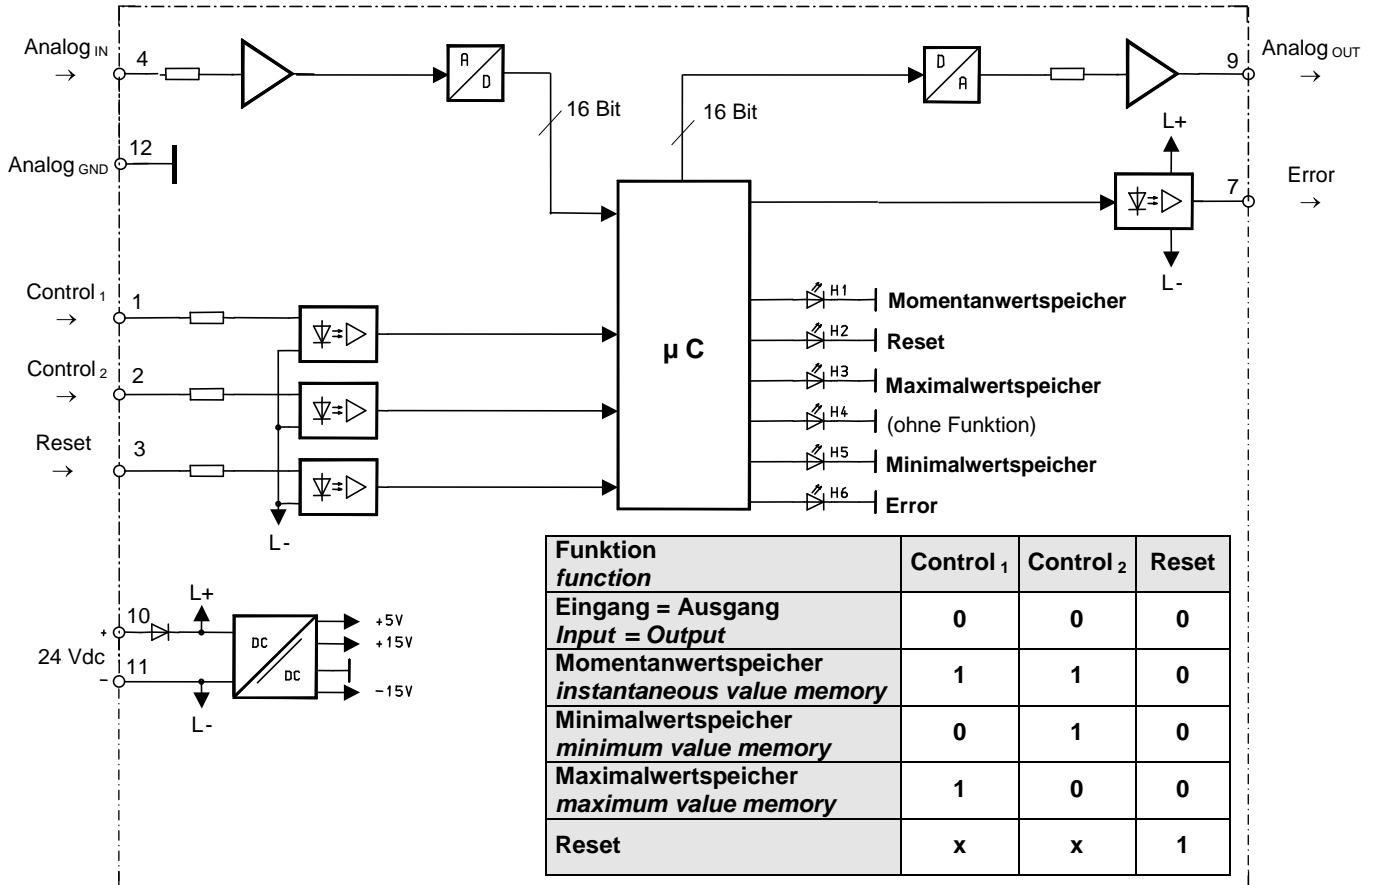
Analog $_{IN}$ → 4

A/D

16 Bit

16 Bit

D/A

9 Analog $_{OUT}$ →

Analog $_{GND}$ 12

L+

Error 7 →

L-

μ C

Control $_1$ → 1

Control $_2$ → 2

Reset → 3

L-

H1 Momentanwertspeicher

H2 Reset

H3 Maximalwertspeicher

H4 (ohne Funktion)

H5 Minimalwertspeicher

H6 Error

24 Vdc + 10 − 11

L+

L-

DC DC

+5V
+15V
−15V

| Funktion *function* | Control $_1$ | Control $_2$ | Reset |
|---|---|---|---|
| Eingang = Ausgang *Input = Output* | 0 | 0 | 0 |
| Momentanwertspeicher *instantaneous value memory* | 1 | 1 | 0 |
| Minimalwertspeicher *minimum value memory* | 0 | 1 | 0 |
| Maximalwertspeicher *maximum value memory* | 1 | 0 | 0 |
| Reset | x | x | 1 |